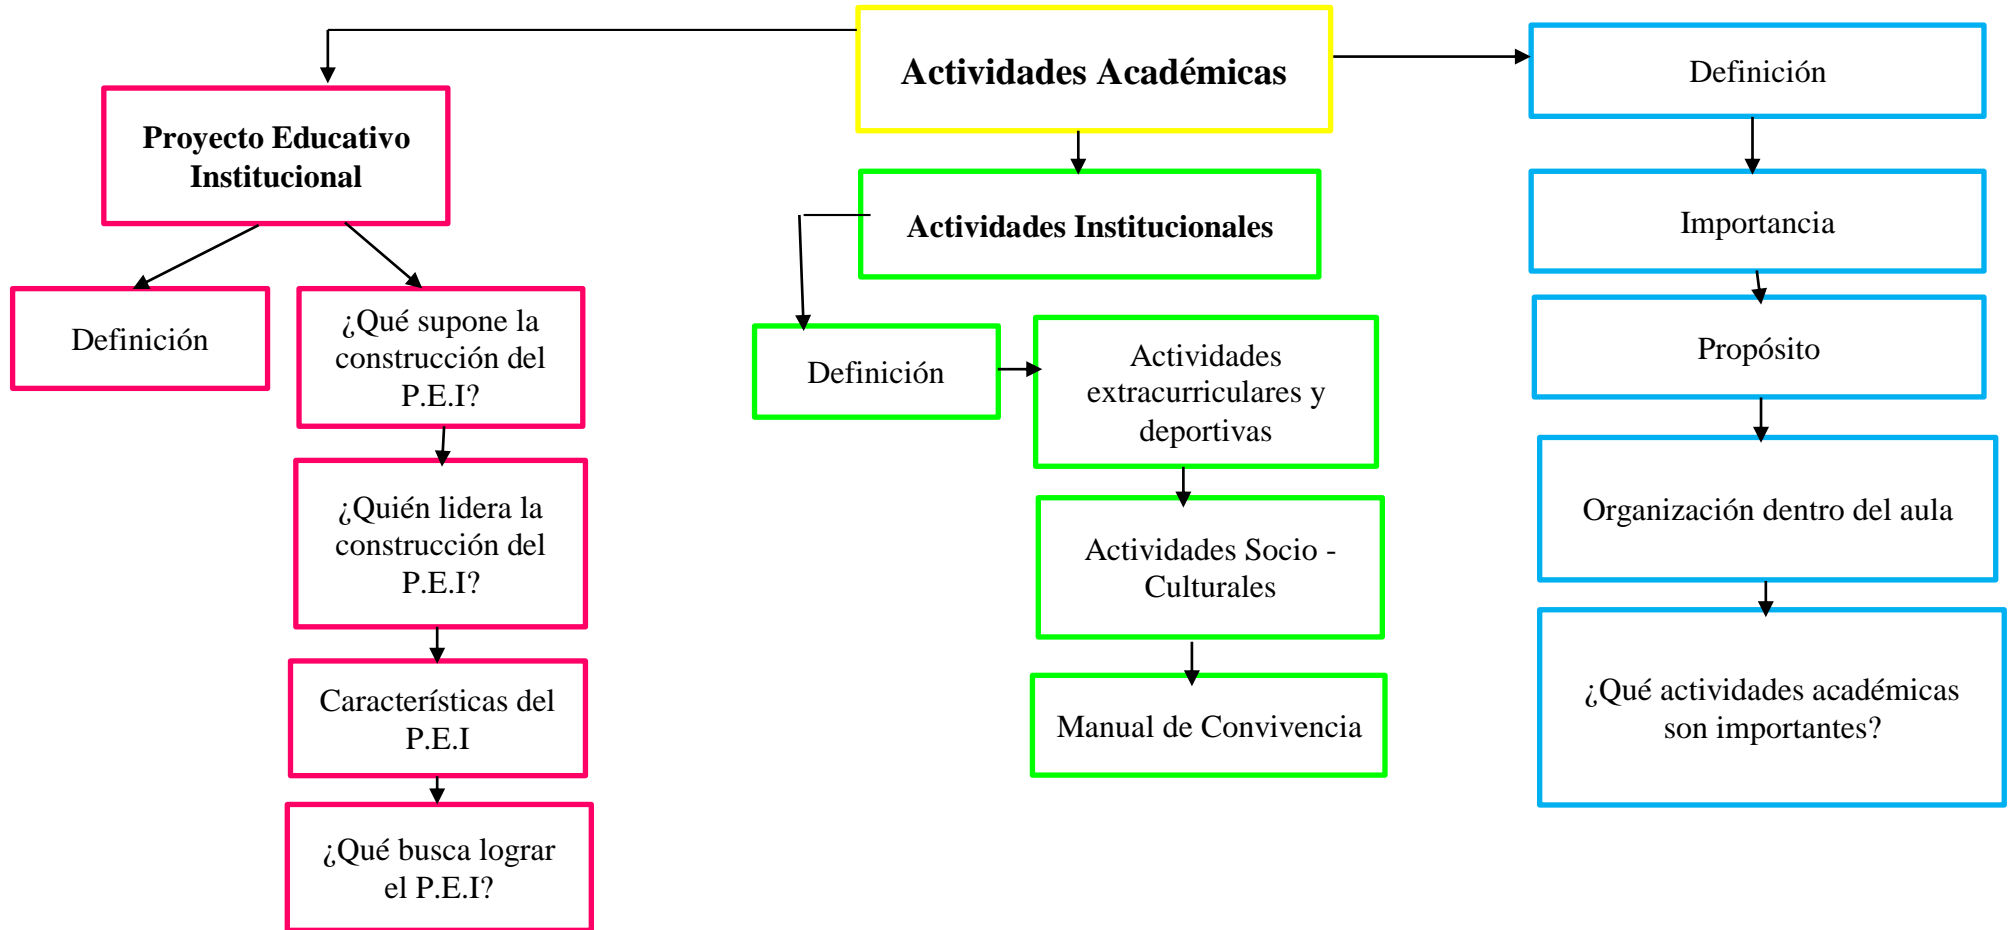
Actividades Académicas

Proyecto Educativo Institucional

Definición

¿Qué supone la construcción del P.E.I?

¿Quién lidera la construcción del P.E.I?

Características del P.E.I

¿Qué busca lograr el P.E.I?

Actividades Institucionales

Definición

Actividades extracurriculares y deportivas

Actividades Socio - Culturales

Manual de Convivencia

Definición

Importancia

Propósito

Organización dentro del aula

¿Qué actividades académicas son importantes?